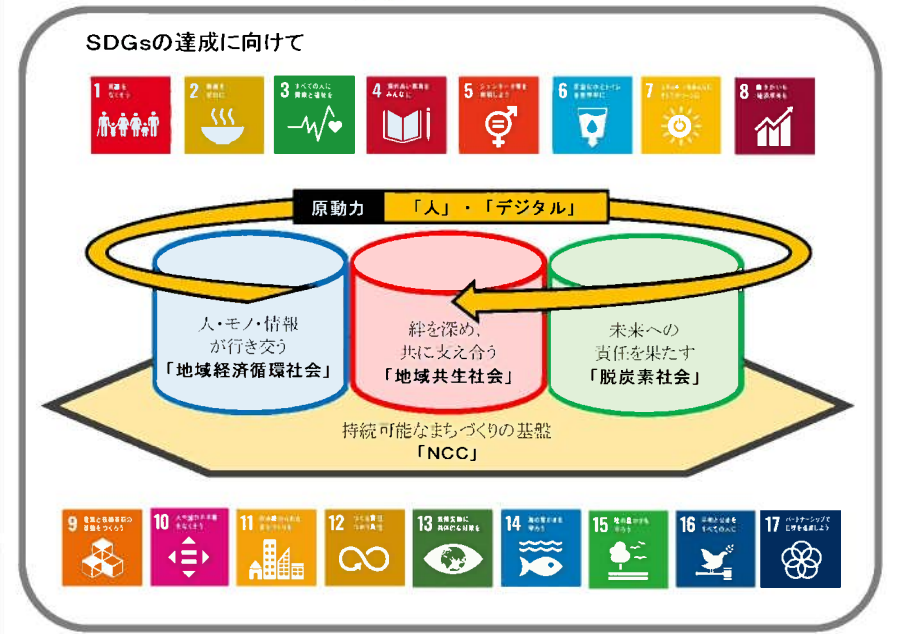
SDGsの達成に向けて

1 貧困をなくそう
2 飢餓をゼロに
3 すべての人に健康と福祉を
4 質の高い教育をみんなに
5 ジェンダー平等を実現しよう
6 安全な水とトイレを世界中に
7 エネルギーをみんなにそしてクリーンに
8 働きがいも経済成長も

原動力 「人」・「デジタル」

人・モノ・情報が行き交う「地域経済循環社会」

絆を深め、共に支え合う「地域共生社会」

未来への責任を果たす「脱炭素社会」

持続可能なまちづくりの基盤「NCC」

9 産業と技術革新の基盤をつくろう
10 人や国の不平等をなくそう
11 住み続けられるまちづくりを
12 つくる責任つかう責任
13 気候変動に具体的な対策を
14 海の豊かさを守ろう
15 陸の豊かさも守ろう
16 平和と公正をすべての人に
17 パートナーシップで目標を達成しよう